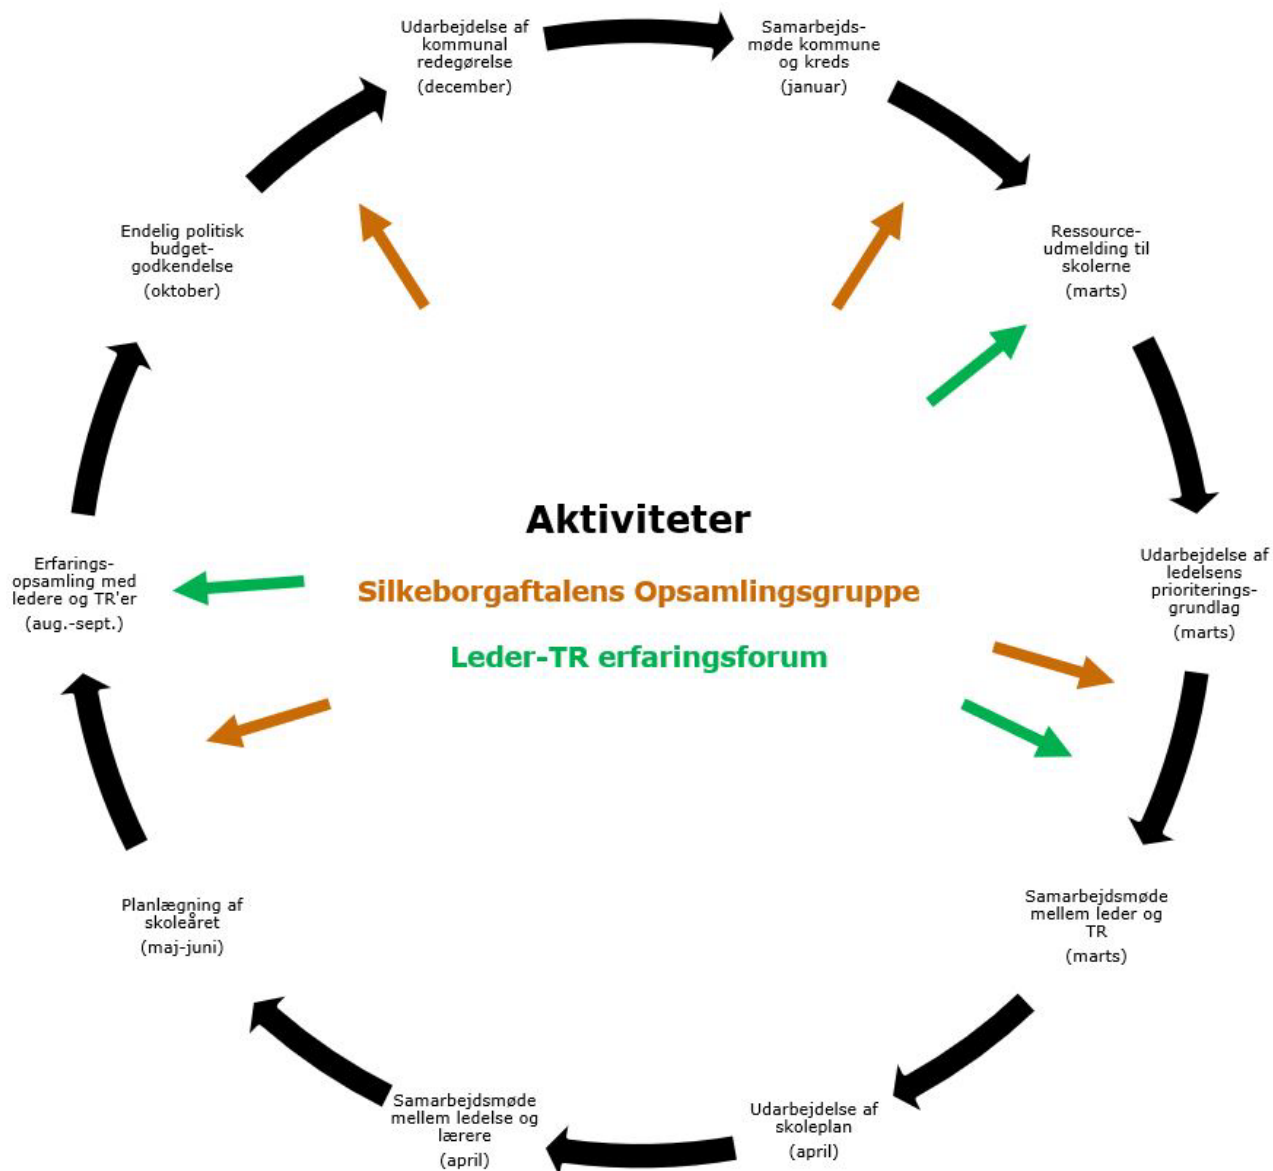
Udarbejdelse af kommunal redegørelse
(december)

Samarbejdsmøde kommune og kreds
(januar)

Ressourceudmelding til skolerne
(marts)

Udarbejdelse af ledelsens prioriteringsgrundlag
(marts)

Samarbejdsmøde mellem leder og TR
(marts)

Udarbejdelse af skoleplan
(april)

Samarbejdsmøde mellem ledelse og lærere
(april)

Planlægning af skoleåret
(maj-juni)

Erfaringsopsamling med ledere og TR'er
(aug.-sept.)

Endelig politisk budgetgodkendelse
(oktober)

Aktiviteter

Silkeborgaftalens Opsamlingsgruppe

Leder-TR erfaringsforum